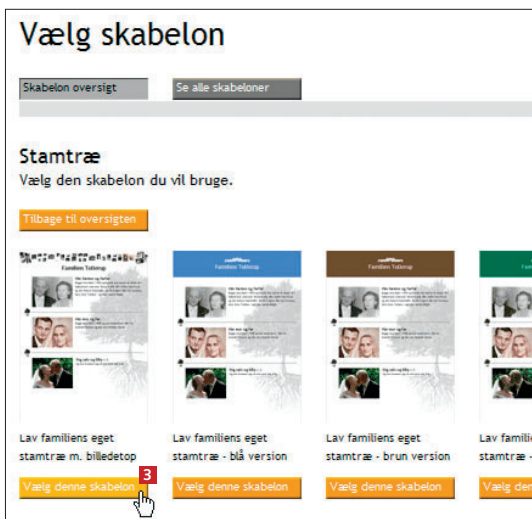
Vælg skabelon

Skabelon oversigt

Se alle skabeloner

Stamtræ

Vælg den skabelon du vil bruge.

Tilbage til oversigten

Familien Tollerup

Familien Tollerup

Familien Tollerup

Lav familiens eget stamtræ m. billedetop

Vælg denne skabelon

3

Lav familiens eget stamtræ - blå version

Vælg denne skabelon

Lav familiens eget stamtræ - brun version

Vælg denne skabelon

Lav familie stamtræ -

Vælg der